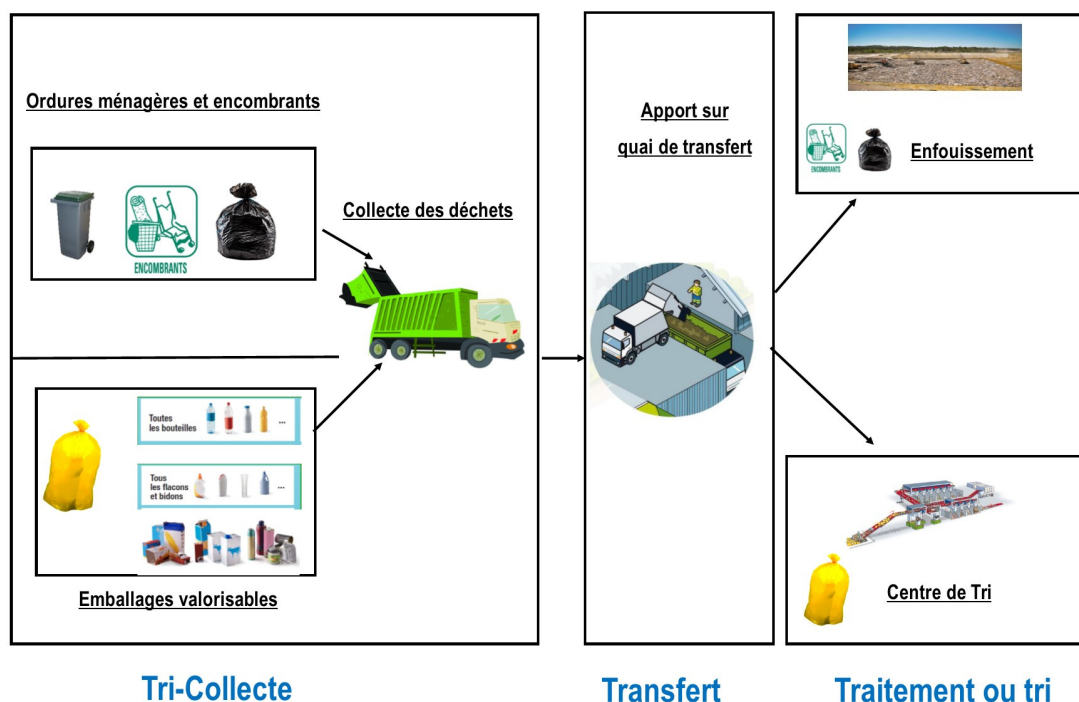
Ordures ménagères et encombrants

ENCOMBRANTS

Collecte des déchets

Toutes les bouteilles ...

Tous les flacons et bidons ...

Emballages valorisables

Apport sur quai de transfert

ENCOMBRANTS

Enfouissement

Centre de Tri

Tri-Collecte

Transfert

Traitement ou tri